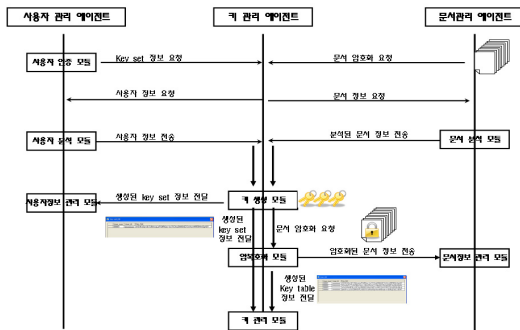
사용자 관리 에이전트

키 관리 에이전트

문서관리 에이전트

사용자 인증 모듈

Key set 정보 요청

문서 암호화 요청

사용자 정보 요청

문서 정보 요청

사용자 분석 모듈

사용자 정보 전송

분석된 문서 정보 전송

문서 분석 모듈

사용자정보 관리 모듈

생성된 key set 정보 전달

키 생성 모듈

생성된 key set 정보 전달

문서 암호화 요청

암호화 모듈

암호화된 문서 정보 전송

문서정보 관리 모듈

생성된 Key table 정보 전달

키 관리 모듈